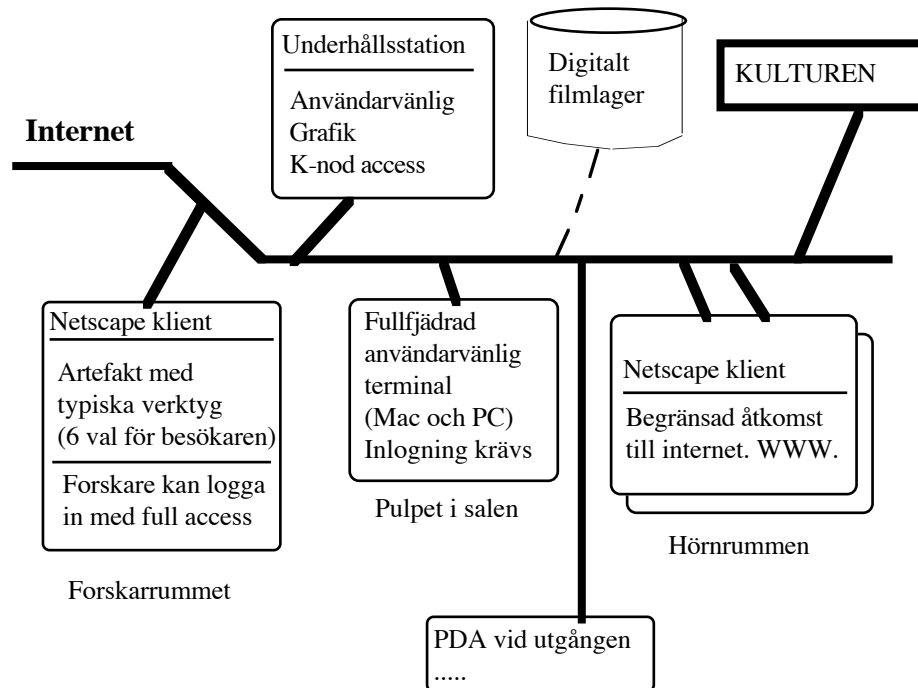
Underhållsstation

Användarvänlig
Grafik
K-nod access

Digitalt filmlager

KULTUREN

Internet

Netscape klient

Artefakt med typiska verktyg (6 val för besökaren)

Forskare kan logga in med full access

Forskarrummet

Fullfjädrad användarvänlig terminal (Mac och PC) Inlogning krävs

Pulpet i salen

Netscape klient

Begränsad åtkomst till internet. WWW.

Hörnrummen

PDA vid utgången
.....